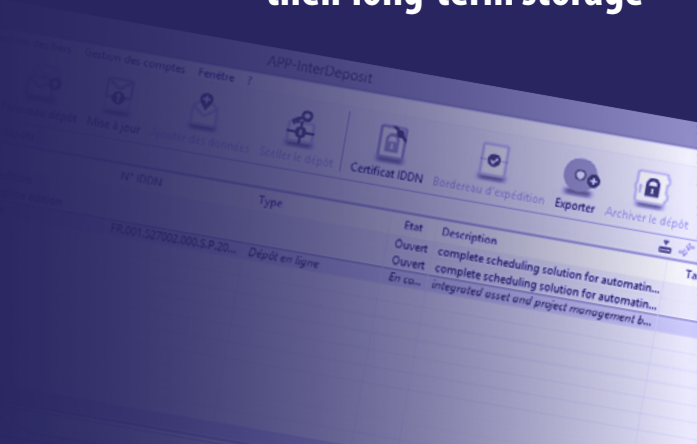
their long-term storage

APP-InterDeposit

Nouveau dépôt Gestion des comptes Fenêtre ?

Nouveau dépôt Mise à jour Charger des données Sceller le dépôt Certificat IDDN Bordereau d'expédition Exporter Archiver le dépôt

N° IDDN Type Etat Description Ta

FR.001.327002.000.S.P.20... Dépôt en ligne Ouvert complete scheduling solution for automatin...

Ouvert complete scheduling solution for automatin...

En co... integrated asset and project management b...